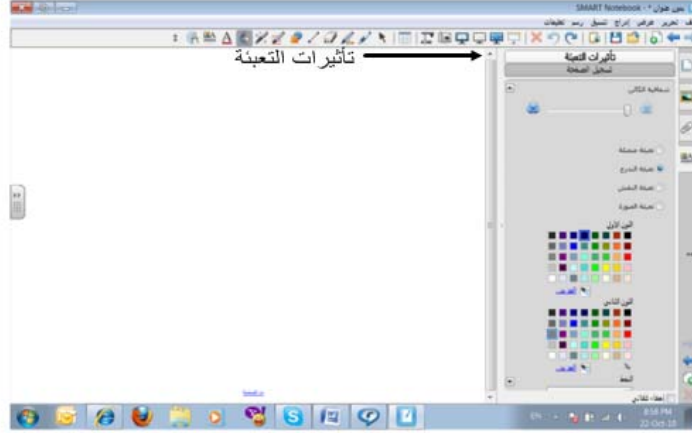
بدون عنوان - SMART Notebook
ملف تحرير عرض إدراج تنسيق رسم تعليقات

تأثيرات التعبئة
تأثيرات التعبئة
تسجيل الصفحة

شفافية الكائن

تعبئة مصمتة
تعبئة التدرج
تعبئة النقش
تعبئة الصورة

اللون الأول
المزيد
اللون الثاني
المزيد
النمط

EN
8:58 PM
22-Oct-15